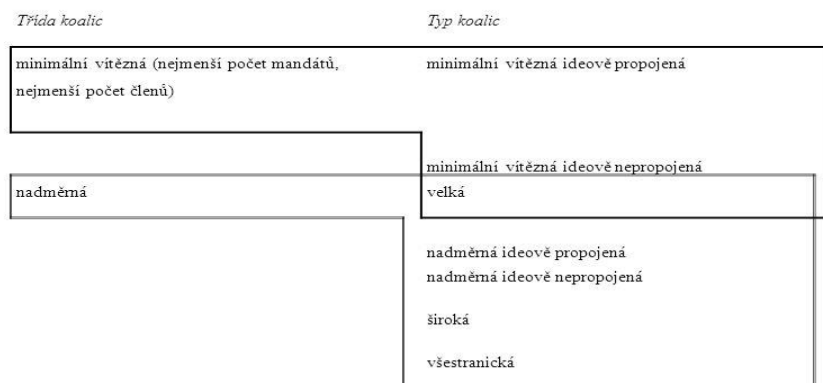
| Třída koalic | Typ koalic |
|---|---|
| minimální vítězná (nejmenší počet mandátů, nejmenší počet členů) | minimální vítězná ideově propojená |
| | minimální vítězná ideově nepropojená |
| nadměrná | velká |
| | nadměrná ideově propojená |
| | nadměrná ideově nepropojená |
| | široká |
| | všestranická |